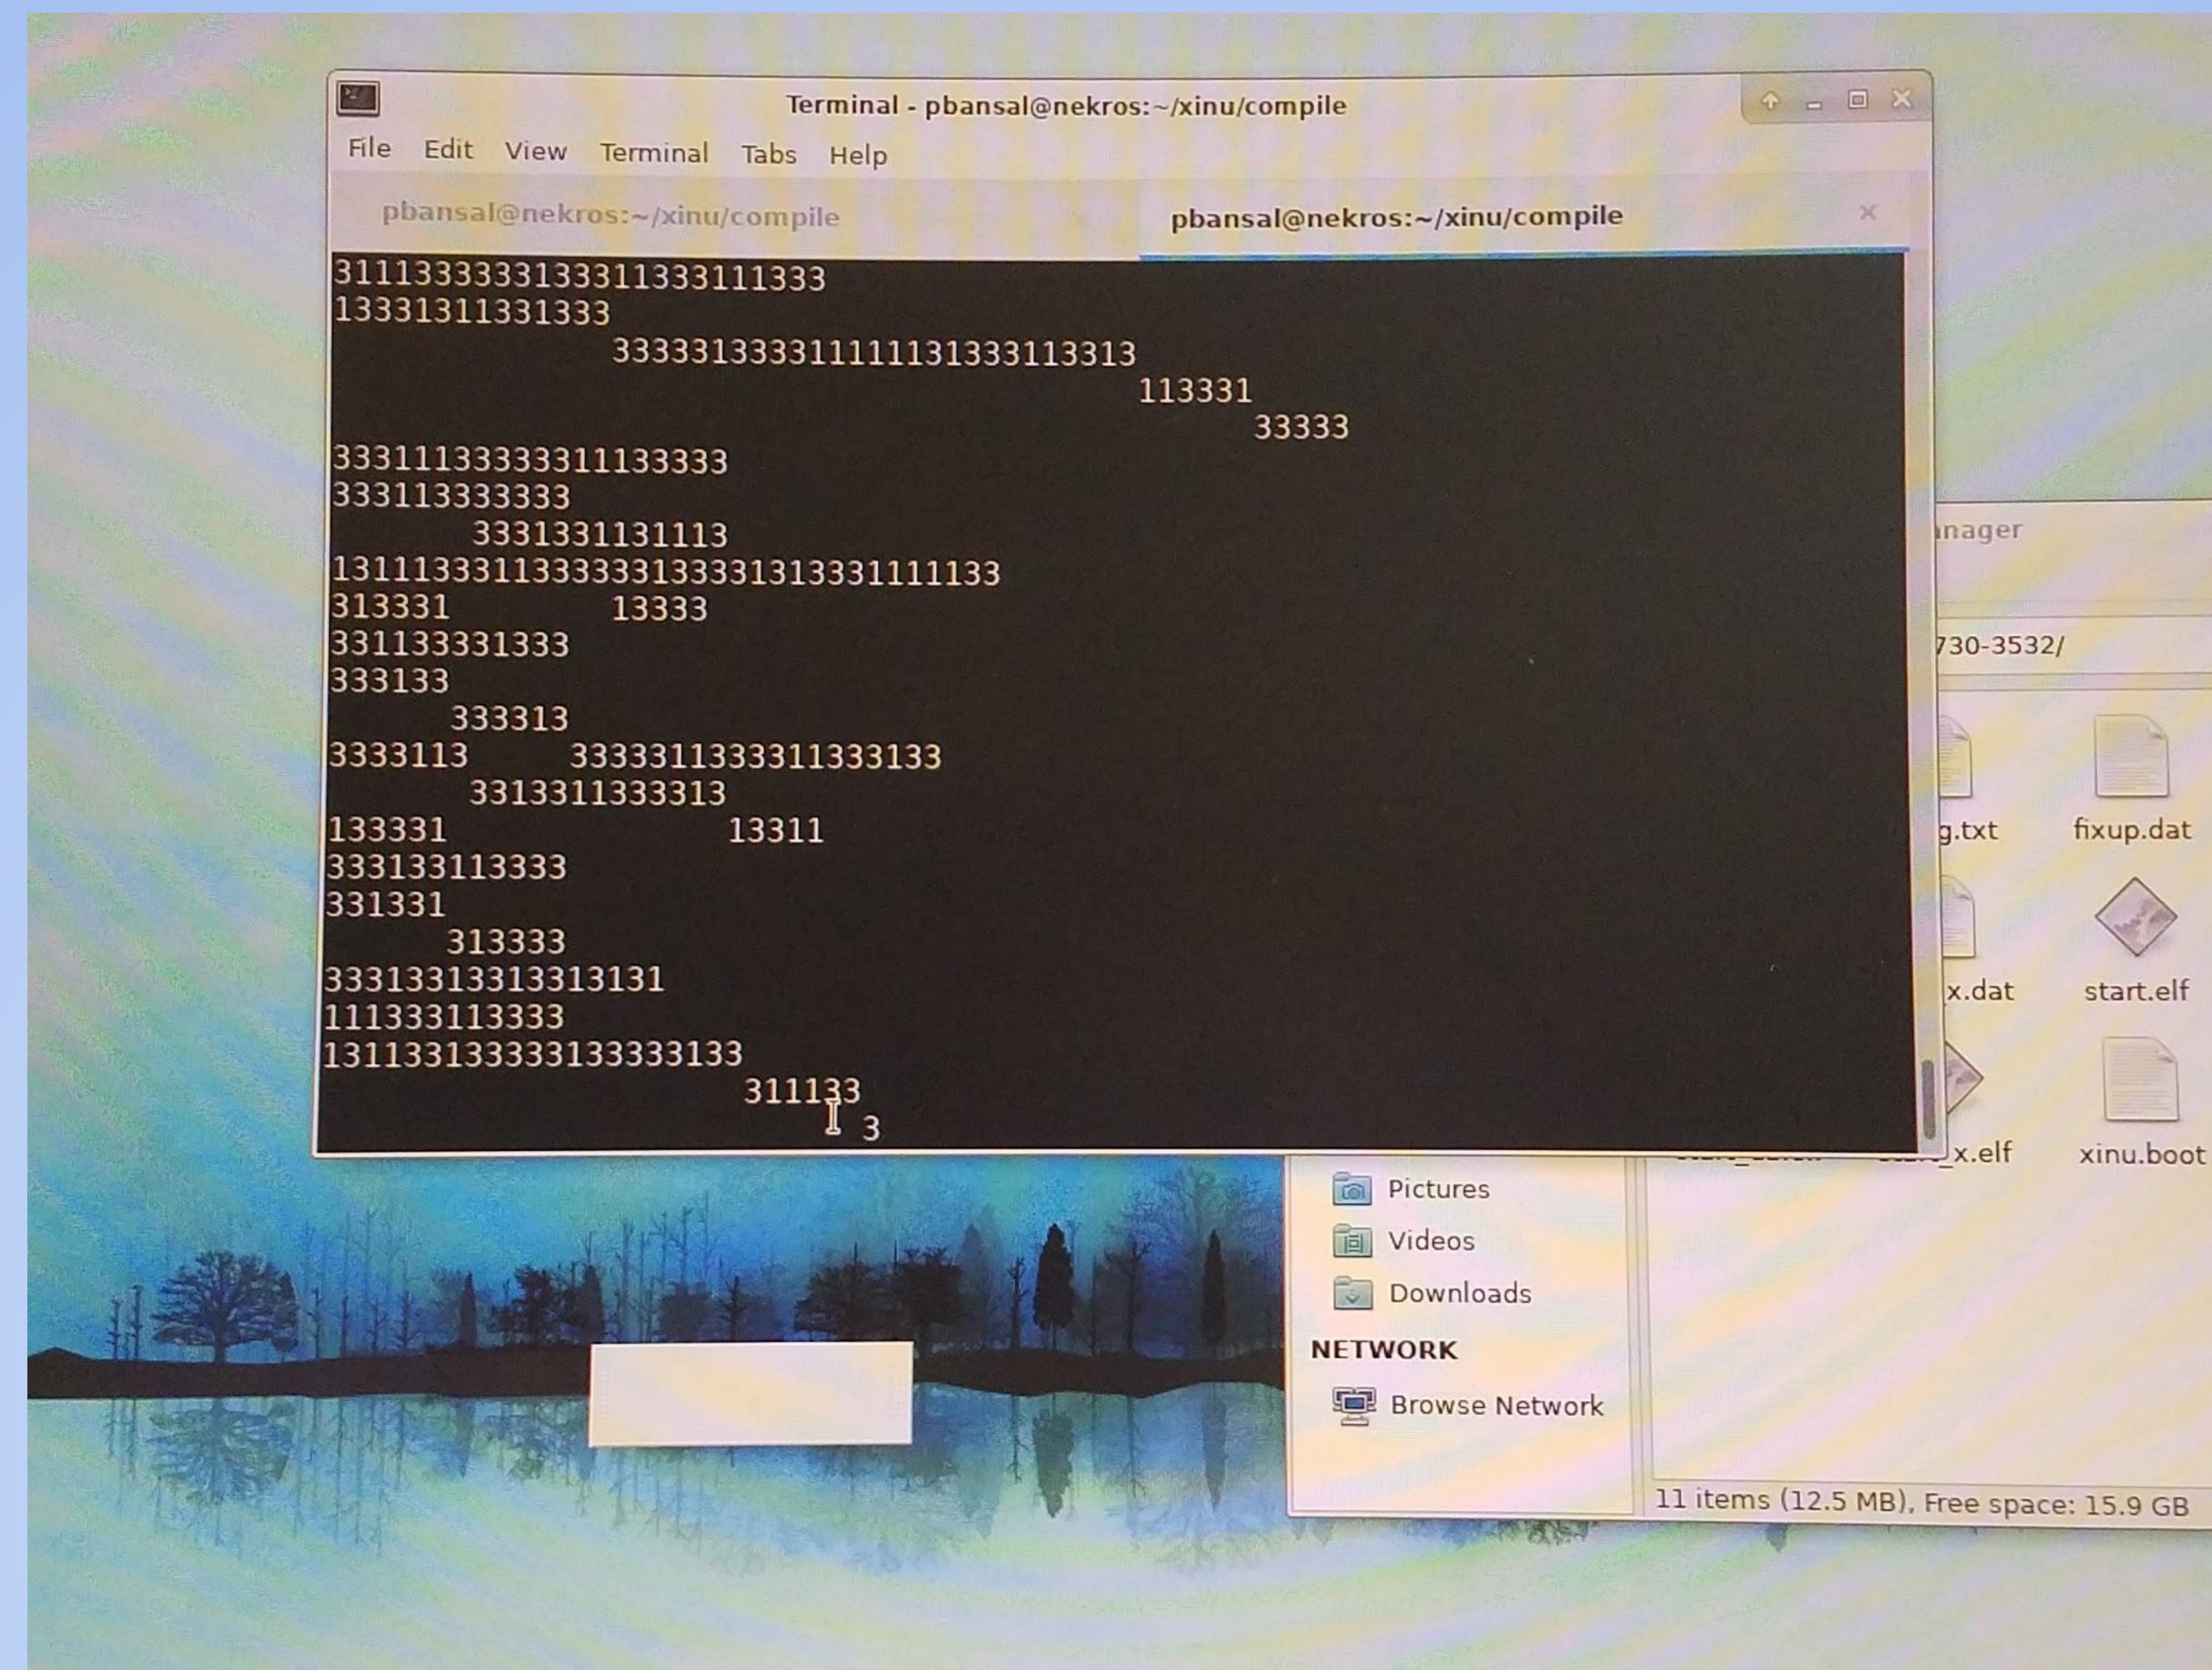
Terminal - pbansal@nekros:~/xinu/compile

File Edit View Terminal Tabs Help

pbansal@nekros:~/xinu/compile
pbansal@nekros:~/xinu/compile

31113333331333113331113333
13331311331333
3333313333111113133311331 3
113331
33333
333111333333111133333
333113333333
3331331131113
13111333113333331333131333111113 3
313331 13333
331133331333
333133
333313
3333113 33333113333113331 33
3313311333313
133331 13311
333133113333
331331
313333
33313313313131
111333113333
131133133333133333133
311133
3

nager
730-3532/
g.txt
fixup.dat
x.dat
start.elf
x.elf
xinu.boot

Pictures
Videos
Downloads
NETWORK
Browse Network

11 items (12.5 MB), Free space: 15.9 GB